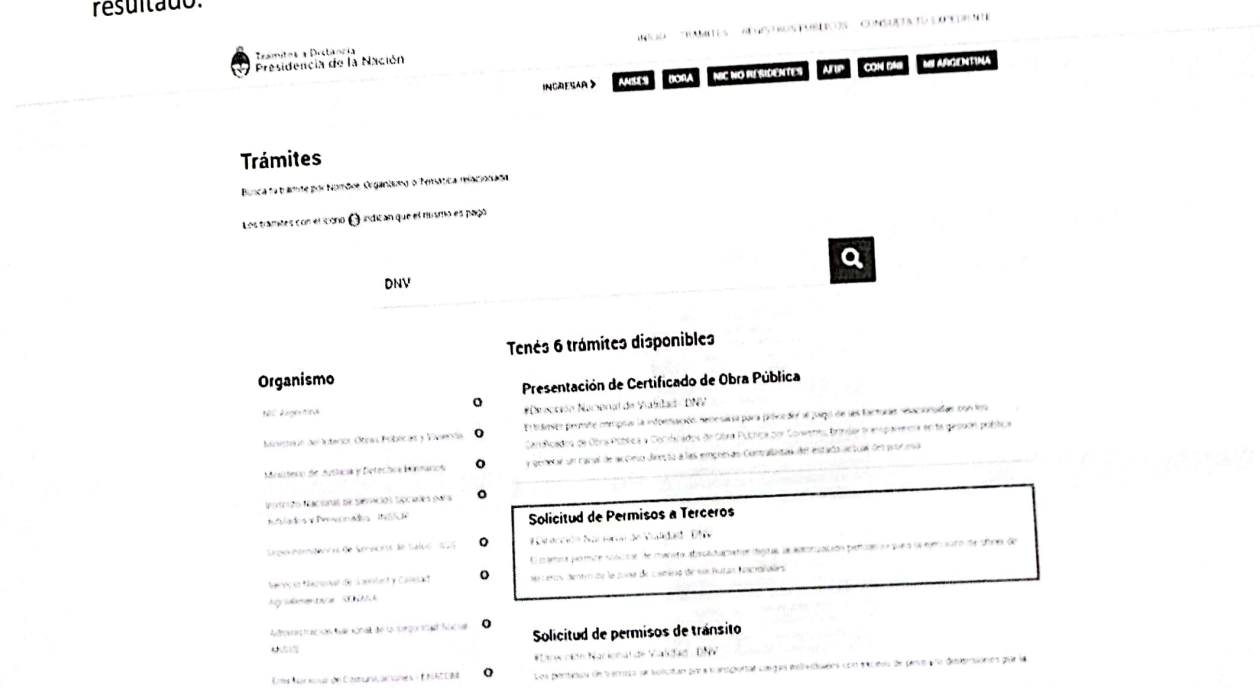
resultado:

Trámites a Distancia
Presidencia de la Nación

INICIO TRÁMITES REGISTROS PÚBLICOS CONSULTA TU EXPEDIENTE

INGRESAR > ANSES BORA NIC NO RESIDENTES AFIP CON DNI MI ARGENTINA

Trámites

Buscá tu trámite por Nombre, Organismo o Temática relacionada

Los trámites con el icono indican que el mismo es pago

DNV

Tenés 6 trámites disponibles

Organismo

NIC Argentina

Ministerio del Interior Obras Públicas y Vivienda

Ministerio de Justicia y Derechos Humanos

Instituto Nacional de Servicios Sociales para Jubilados y Pensionados - INSSJP

Superintendencia de Servicios de Salud - SSS

Servicio Nacional de Sanidad y Calidad Agroalimentaria - SENASA

Administración Nacional de la Seguridad Social - ANSES

Ente Nacional de Comunicaciones - ENACOM

Presentación de Certificado de Obra Pública

#Dirección Nacional de Vialidad - DNV

El trámite permite remitir la información necesaria para proceder al pago de las facturas relacionadas con los Certificados de Obra Pública y Certificados de Obra Pública por Convenio. Brindar transparencia en la gestión pública y generar un canal de acceso directo a las empresas Contratistas del estado actual del proceso.

Solicitud de Permisos a Terceros

#Dirección Nacional de Vialidad - DNV

El trámite permite solicitar de manera absolutamente digital la autorización pertinente para la ejecución de obras de terceros dentro de la zona de camino de las Rutas Nacionales.

Solicitud de permisos de tránsito

#Dirección Nacional de Vialidad - DNV

Los permisos de tránsito se solicitan para transportar cargas indivisibles con exceso de peso y/o dimensiones por la